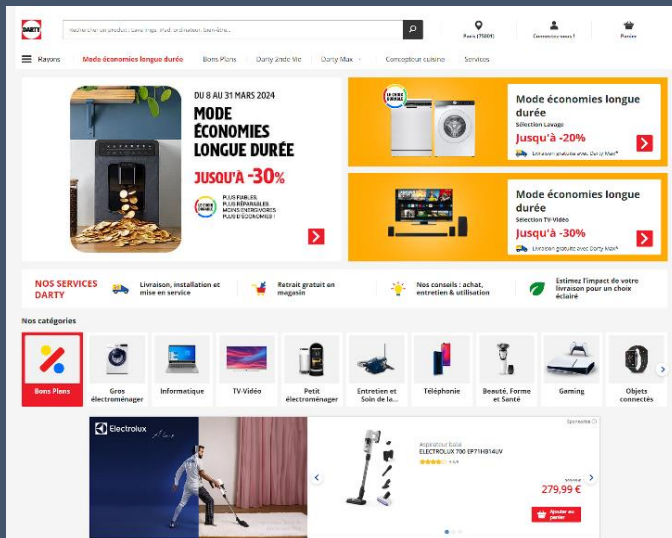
DARTY

Recherchez un produit, Lave-linge, iPad, ordinateur, Bon-drôle...

Paris (75001)

Connectez-vous !

Panier

Rayons

Mode économies longue durée

Bons Plans

Darty 2nde Vie

Darty Max

Concepteur cuisine

Services

DU 8 AU 31 MARS 2024

MODE ÉCONOMIES LONGUE DURÉE

JUSQU'À -30%

PLUS FIABLES, PLUS RÉPARABLES, MOINS ÉNERGIVORES, PLUS D'ÉCONOMIES !

LE CHOIX DURABLE

Mode économies longue durée

Sélection Lavage

Jusqu'à -20%

Livraison gratuite avec Darty Max*

Mode économies longue durée

Sélection TV-Vidéo

Jusqu'à -30%

Livraison gratuite avec Darty Max*

NOS SERVICES DARTY

Livraison, installation et mise en service

Retrait gratuit en magasin

Nos conseils : achat, entretien & utilisation

Estimez l'impact de votre livraison pour un choix éclairé

Nos catégories

Bons Plans

Gros électroménager

Informatique

TV-Vidéo

Petit électroménager

Entretien et Soin de la...

Téléphonie

Beauté, Forme et Santé

Gaming

Objets connectés

Electrolux

Sponsorisé

Aspirateur balai
ELECTROLUX 700 EP71HB14UV

279,99 €

Ajouter au panier